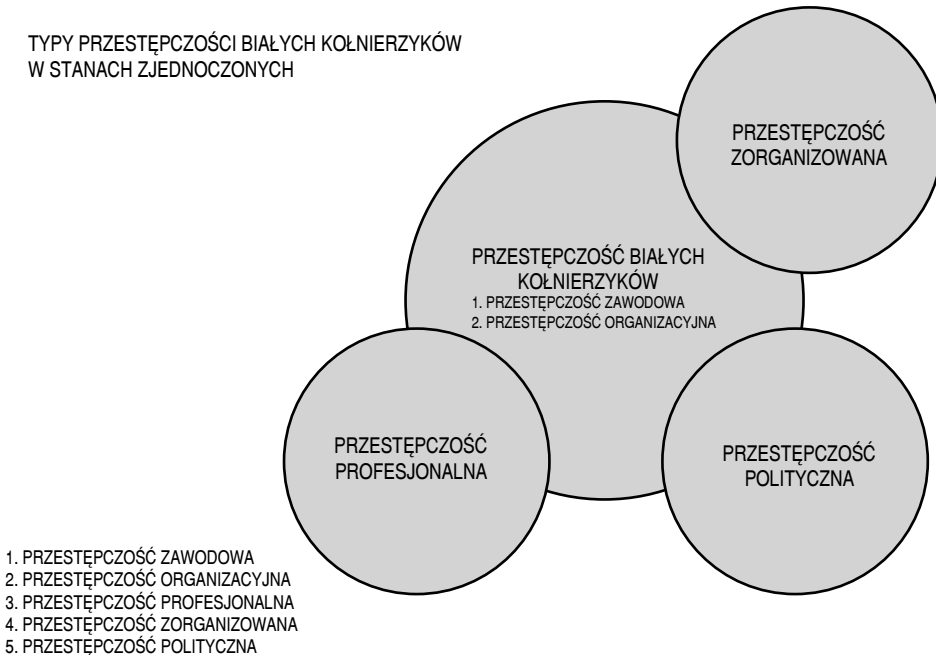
TYPY PRZESTĘPCZOŚCI BIAŁYCH KOŁNIERZYKÓW
W STANACH ZJEDNOCZONYCH

PRZESTĘPCZOŚĆ ZORGANIZOWANA

PRZESTĘPCZOŚĆ BIAŁYCH KOŁNIERZYKÓW
1. PRZESTĘPCZOŚĆ ZAWODOWA
2. PRZESTĘPCZOŚĆ ORGANIZACYJNA

PRZESTĘPCZOŚĆ PROFESJONALNA

PRZESTĘPCZOŚĆ POLITYCZNA

1. PRZESTĘPCZOŚĆ ZAWODOWA
2. PRZESTĘPCZOŚĆ ORGANIZACYJNA
3. PRZESTĘPCZOŚĆ PROFESJONALNA
4. PRZESTĘPCZOŚĆ ZORGANIZOWANA
5. PRZESTĘPCZOŚĆ POLITYCZNA